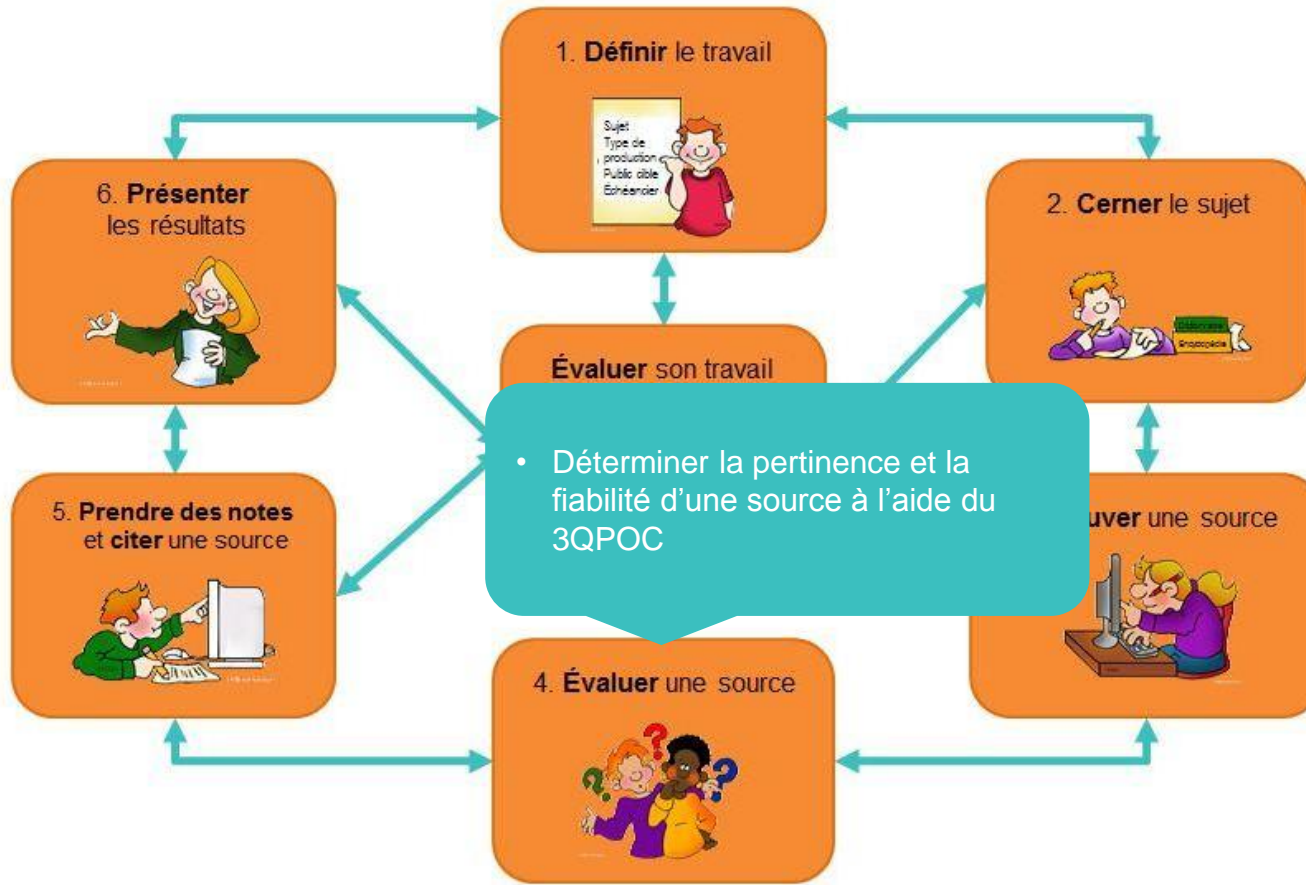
1. **Définir** le travail

Sujet
Type de production
Public cible
Échéancier

2. **Cerner** le sujet

Dictionnaire
Encyclopédie

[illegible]**uver** une source

4. **Évaluer** une source

5. **Prendre des notes** et **citer** une source

6. **Présenter** les résultats

**Évaluer** son travail

• Déterminer la pertinence et la fiabilité d'une source à l'aide du 3QPOC